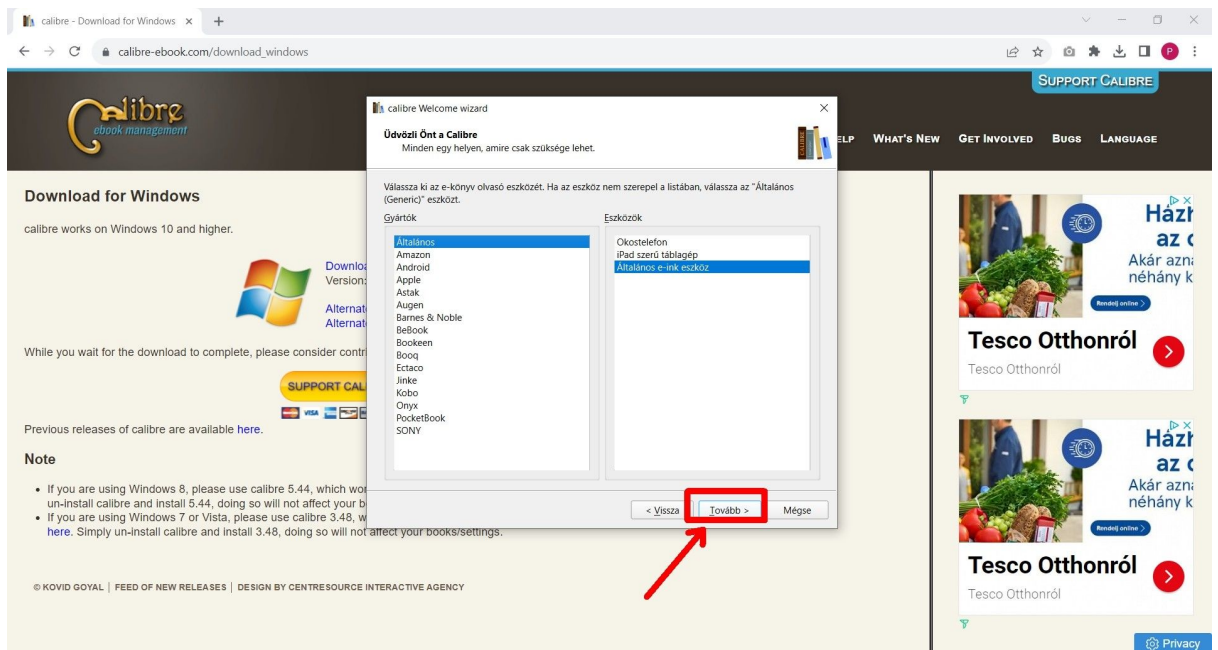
calibre - Download for Windows ×

calibre-ebook.com/download_windows

SUPPORT CALIBRE

calibre ebook management

ELP WHAT'S NEW GET INVOLVED BUGS LANGUAGE

Download for Windows

calibre works on Windows 10 and higher.

Downlo
Version:

Alternat
Alternat

While you wait for the download to complete, please consider contri

SUPPORT CAL

Previous releases of calibre are available here.

Note

• If you are using Windows 8, please use calibre 5.44, which wo un-install calibre and install 5.44, doing so will not affect your b
• If you are using Windows 7 or Vista, please use calibre 3.48, w here. Simply un-install calibre and install 3.48, doing so will not affect your books/settings.

© KOVID GOYAL | FEED OF NEW RELEASES | DESIGN BY CENTRESOURCE INTERACTIVE AGENCY

calibre Welcome wizard

Üdvözli Önt a Calibre
Minden egy helyen, amire csak szüksége lehet.

Válassza ki az e-könyv olvasó eszközét. Ha az eszköz nem szerepel a listában, válassza az "Általános (Generic)" eszközt.

Gyártók
Általános
Amazon
Android
Apple
Astak
Augen
Barnes & Noble
BeBook
Bookeen
Booq
Ectaco
Jinke
Kobo
Onyx
PocketBook
SONY

Eszközök
Okostelefon
iPad szerű táblagép
Általános e-ink eszköz

< Vissza Tovább > Mégse

Házh
az c
Akár azna
néhány k
Rendelj online >
Tesco Otthonról
Tesco Otthonról

Házh
az c
Akár azna
néhány k
Rendelj online >
Tesco Otthonról
Tesco Otthonról

Privacy